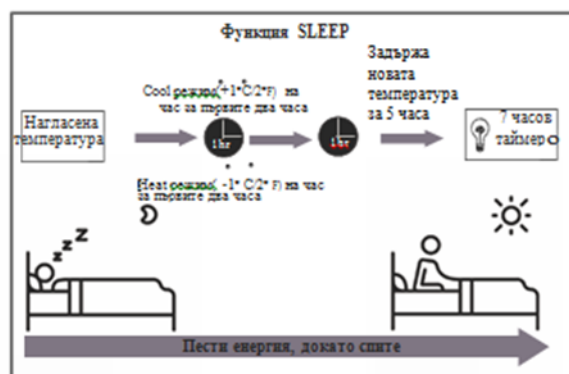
Функция SLEEP

Нагласена температура

Cool режим(+1°C/2°F) на час за първите два часа

1hr

1hr

Heat режим( -1° C/2° F) на час за първите два часа

Задържа новата температура за 5 часа

7 часов таймер

Z Z Z

Пести енергия, докато спите